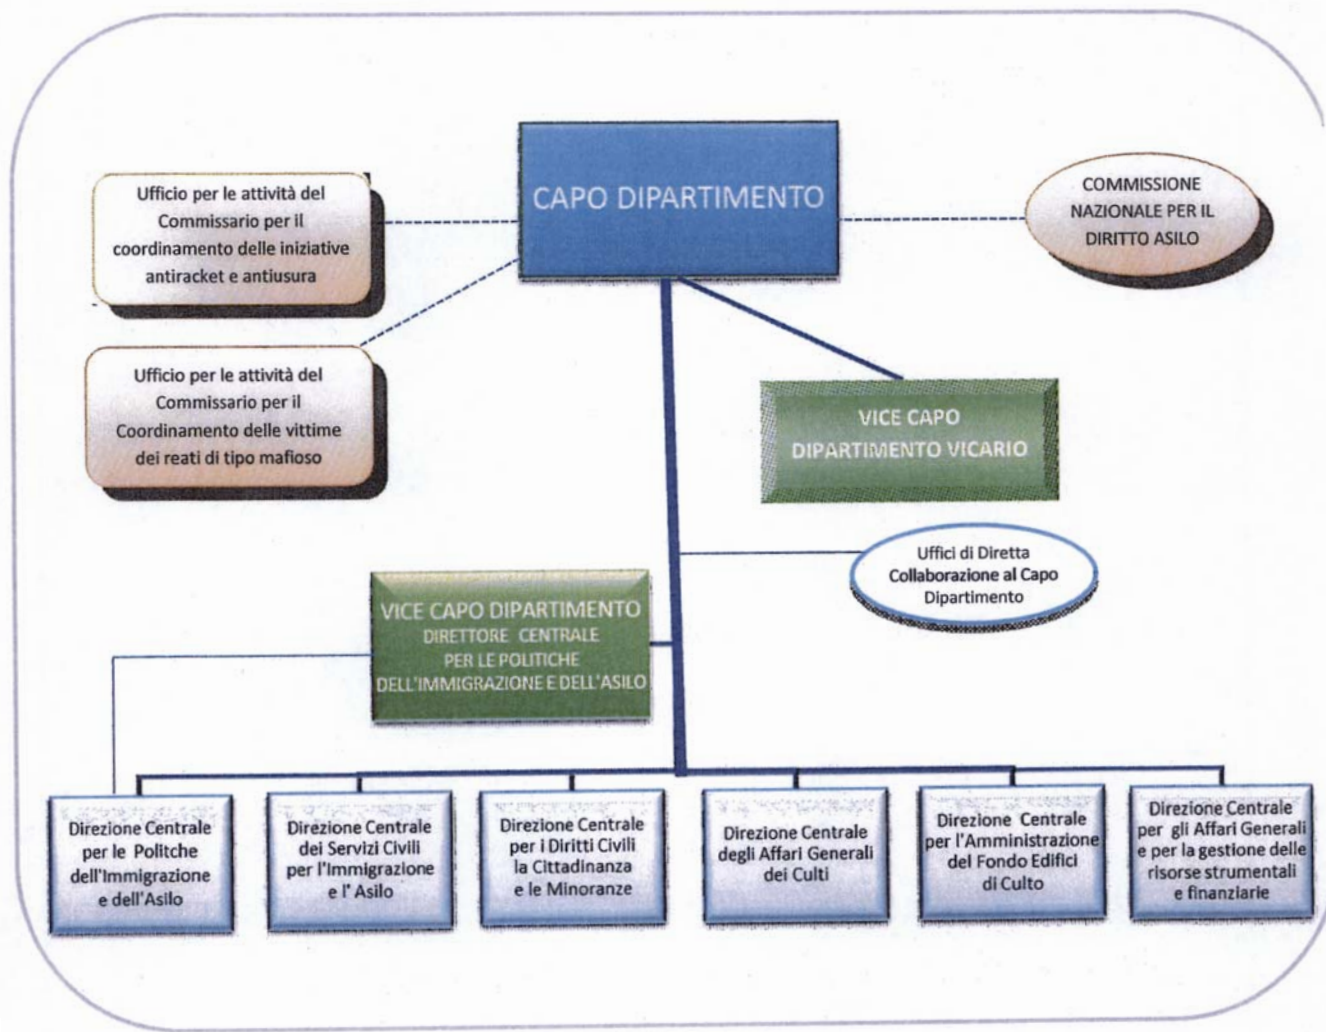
CAPO DIPARTIMENTO

Ufficio per le attività del Commissario per il coordinamento delle iniziative antiracket e antiusura

COMMISSIONE NAZIONALE PER IL DIRITTO ASILO

Ufficio per le attività del Commissario per il Coordinamento delle vittime dei reati di tipo mafioso

VICE CAPO DIPARTIMENTO VICARIO

Uffici di Diretta Collaborazione al Capo Dipartimento

VICE CAPO DIPARTIMENTO DIRETTORE CENTRALE PER LE POLITICHE DELL'IMMIGRAZIONE E DELL'ASILO

Direzione Centrale per le Politche dell'Immigrazione e dell'Asilo

Direzione Centrale dei Servizi Civili per l'Immigrazione e l' Asilo

Direzione Centrale per i Diritti Civili la Cittadinanza e le Minoranze

Direzione Centrale degli Affari Generali dei Culti

Direzione Centrale per l'Amministrazione del Fondo Edifici di Culto

Direzione Centrale per gli Affari Generali e per la gestione delle risorse strumentali e finanziarie